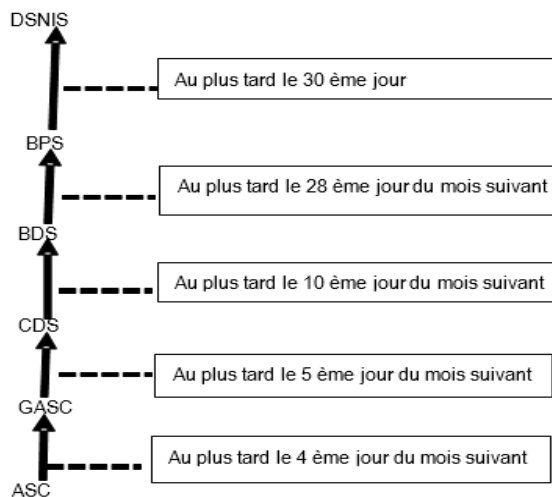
DSNIS

Au plus tard le 30 ème jour

BPS

Au plus tard le 28 ème jour du mois suivant

BDS

Au plus tard le 10 ème jour du mois suivant

CDS

Au plus tard le 5 ème jour du mois suivant

GASC

Au plus tard le 4 ème jour du mois suivant

ASC